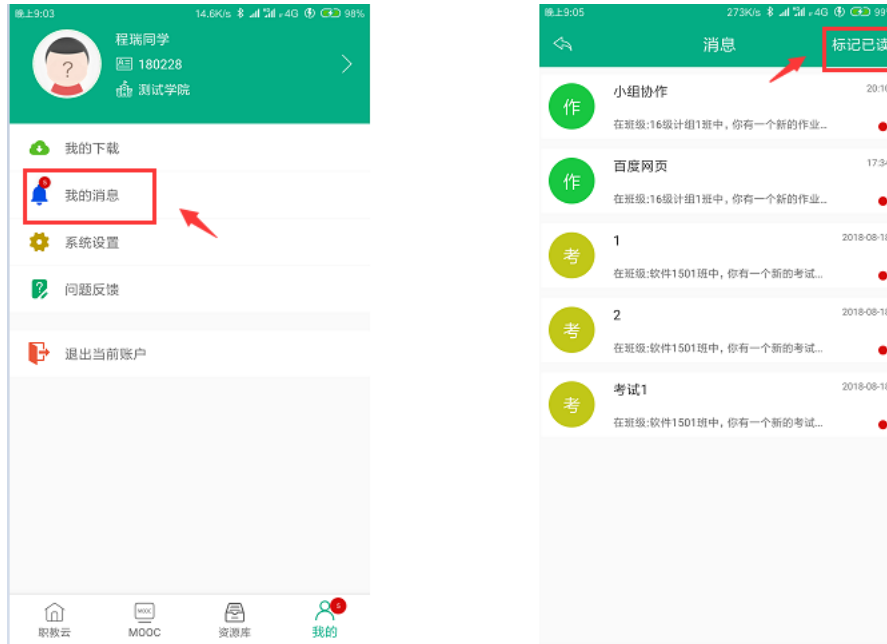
晚上9:03 14.6K/s 4G 98%

程瑞同学
180228
测试学院

我的下载
5
我的消息
系统设置
问题反馈
退出当前账户

职教云
MOOC
资源库
5
我的

晚上9:05 273K/s 4G 99

消息
标记已读

作
小组协作
20:1
在班级:16级计组1班中, 你有一个新的作业...

作
百度网页
17:3
在班级:16级计组1班中, 你有一个新的作业...

考
1
2018-08-1
在班级:软件1501班中, 你有一个新的考试...

考
2
2018-08-1
在班级:软件1501班中, 你有一个新的考试...

考
考试1
2018-08-1
在班级:软件1501班中, 你有一个新的考试...